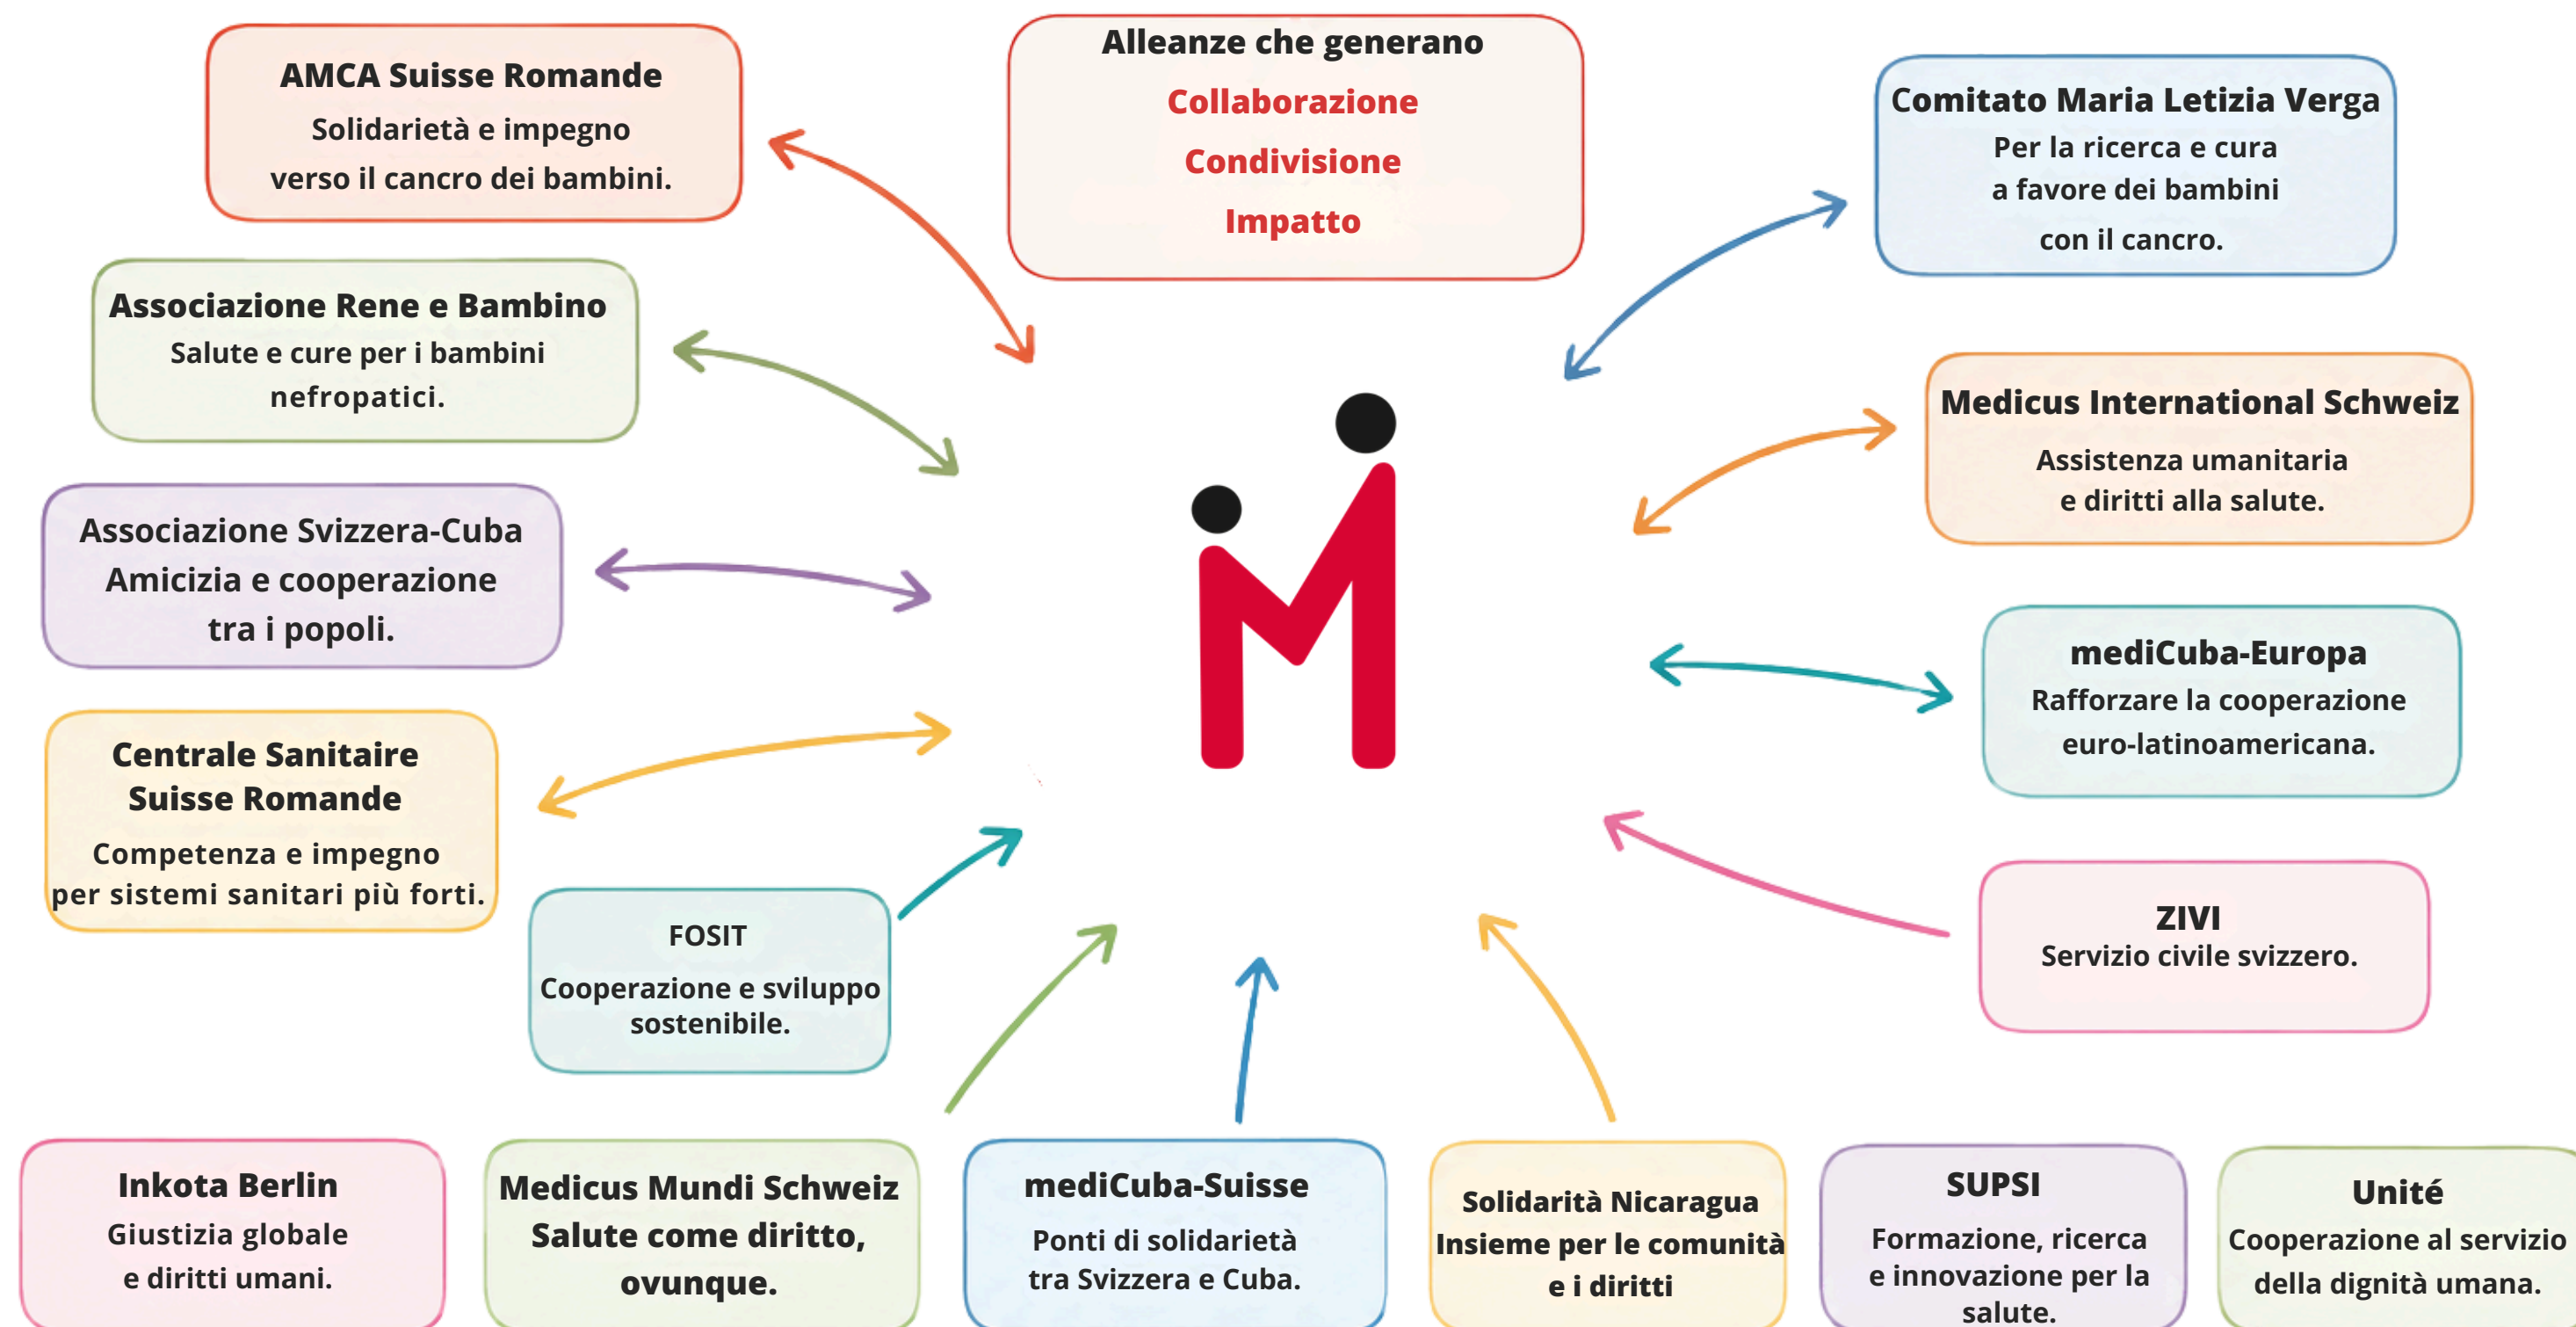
Alleanze che generano
Collaborazione
Condivisione
Impatto

AMCA Suisse Romande
Solidarietà e impegno verso il cancro dei bambini.

Associazione Rene e Bambino
Salute e cure per i bambini nefropatici.

Associazione Svizzera-Cuba
Amicizia e cooperazione tra i popoli.

Centrale Sanitaire Suisse Romande
Competenza e impegno per sistemi sanitari più forti.

FOSIT
Cooperazione e sviluppo sostenibile.

Comitato Maria Letizia Verga
Per la ricerca e cura a favore dei bambini con il cancro.

Medicus International Schweiz
Assistenza umanitaria e diritti alla salute.

mediCuba-Europa
Rafforzare la cooperazione euro-latinoamericana.

ZIVI
Servizio civile svizzero.

Inkota Berlin
Giustizia globale e diritti umani.

Medicus Mundi Schweiz
Salute come diritto, ovunque.

mediCuba-Suisse
Ponti di solidarietà tra Svizzera e Cuba.

Solidarità Nicaragua
Insieme per le comunità e i diritti

SUPSI
Formazione, ricerca e innovazione per la salute.

Unité
Cooperazione al servizio della dignità umana.